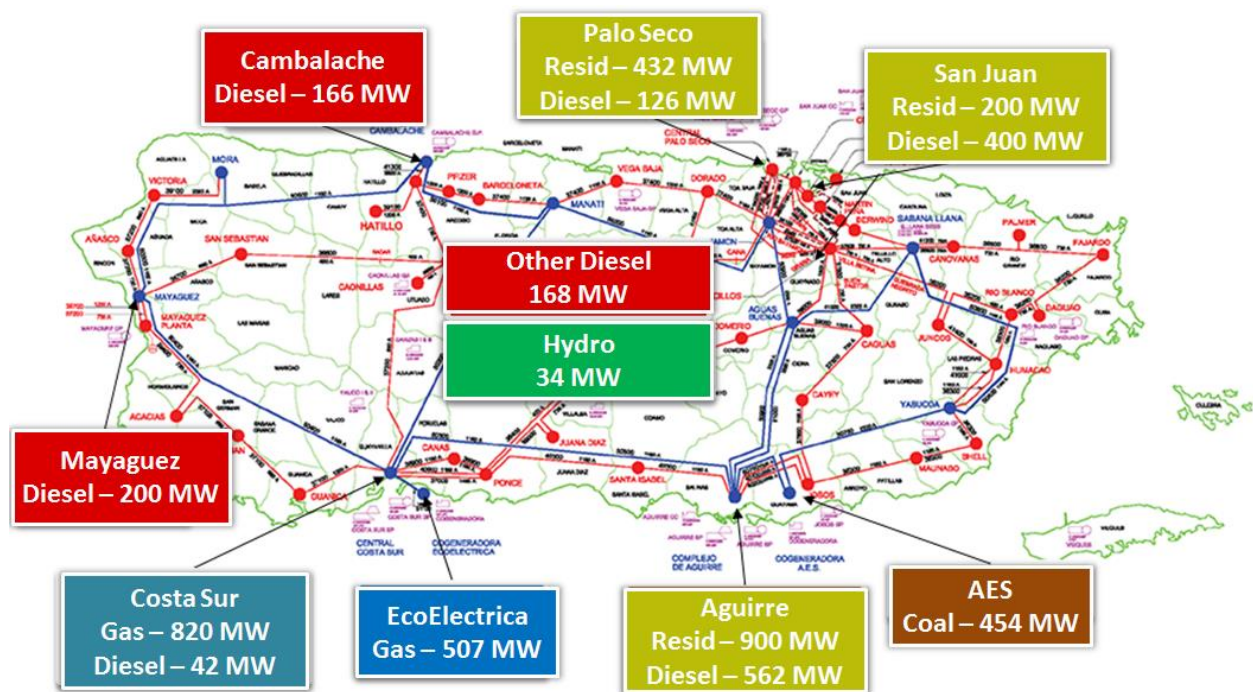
Cambalache
Diesel – 166 MW

Palo Seco
Resid – 432 MW
Diesel – 126 MW

San Juan
Resid – 200 MW
Diesel – 400 MW

Other Diesel
168 MW

Hydro
34 MW

Mayaguez
Diesel – 200 MW

Costa Sur
Gas – 820 MW
Diesel – 42 MW

EcoElectrica
Gas – 507 MW

Aguirre
Resid – 900 MW
Diesel – 562 MW

AES
Coal – 454 MW

CAMBALACHE
MORA
VICTORIA
HATILLO
PFIZER
BARCELONETA
MANATI
VEGA BAJA
DORADO
CENTRAL PALO SECO
BERWIND
SABANA LLANA
PALMER
FAJARDO
CANOVANAS
AÑASCO
SAN SEBASTIAN
CAONILLAS
MAYAGUEZ
MAYAGUEZ PLANTA
AGUAS BUENAS
CAGUAS
RIO BLANCO
DAGUAO
JUNCOS
HUMACAO
CAYEY
YABUCOA
ACACIAS
GUANICA
CANAS
PONCE
JUANA DIAZ
SANTA ISABEL
MAUNABO
CENTRAL COSTA SUR
COGENERADORA ECOELECTRICA
COMPLEJO DE AGUIRRE
COGENERADORA A.E.S.
JOBOS
CULEBRA